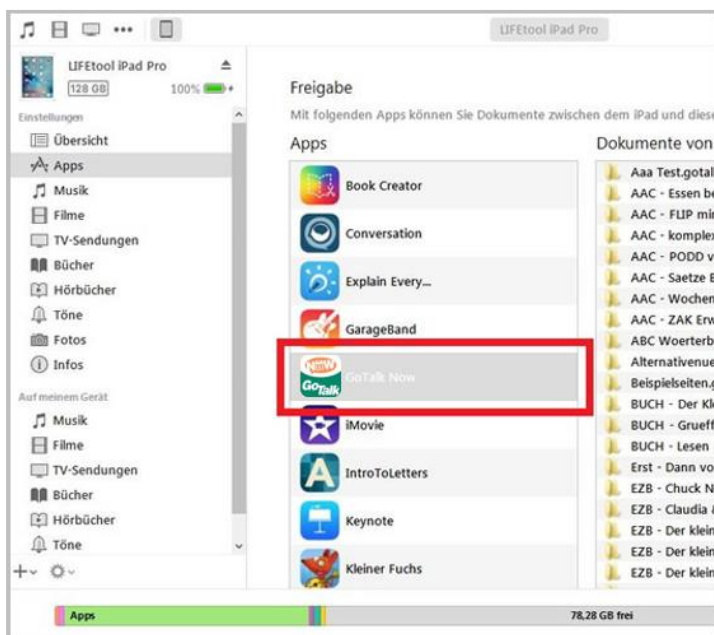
LIFEtool iPad Pro

LIFEtool iPad Pro
128 GB 100%

Einstellungen
Übersicht
Apps
Musik
Filme
TV-Sendungen
Bücher
Hörbücher
Töne
Fotos
Infos

Auf meinem Gerät
Musik
Filme
TV-Sendungen
Bücher
Hörbücher
Töne

Freigabe
Mit folgenden Apps können Sie Dokumente zwischen dem iPad und diese

Apps
Book Creator
Conversation
Explain Every...
GarageBand
GoTalk Now
iMovie
IntroToLetters
Keynote
Kleiner Fuchs

Dokumente von
Aaa Test.gotal
AAC - Essen be
AAC - FLIP mi
AAC - komple
AAC - PODD v
AAC - Saetze E
AAC - Wochen
AAC - ZAK Erw
ABC Woerterb
Alternativenue
Beispielseiten.
BUCH - Der Kl
BUCH - Grueff
BUCH - Lesen
Erst - Dann vo
EZB - Chuck N
EZB - Claudia
EZB - Der klein
EZB - Der klein
EZB - Der klein

Apps
78,28 GB frei